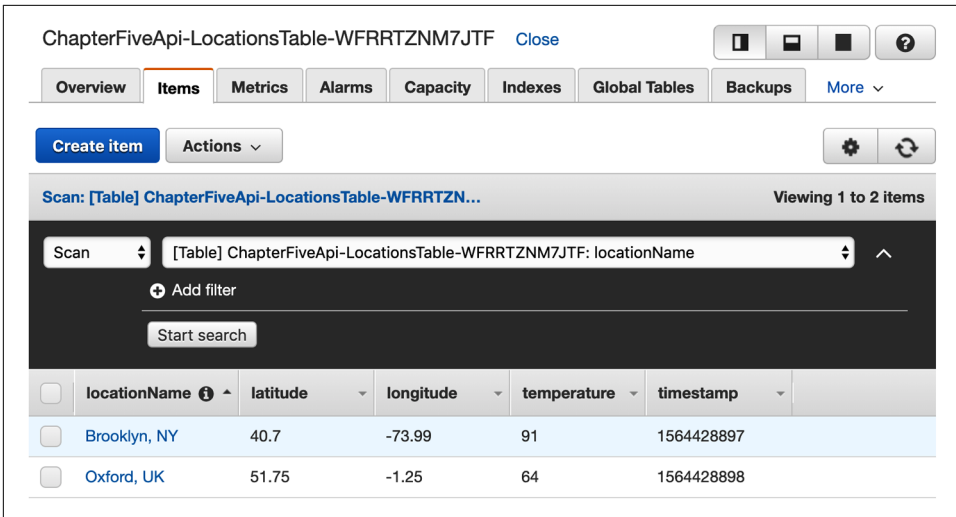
ChapterFiveApi-LocationsTable-WFRRTZNM7JTF Close

Overview Items Metrics Alarms Capacity Indexes Global Tables Backups More

Create item Actions

Scan: [Table] ChapterFiveApi-LocationsTable-WFRRTZN... Viewing 1 to 2 items

Scan [Table] ChapterFiveApi-LocationsTable-WFRRTZNM7JTF: locationName

Add filter

Start search

| | locationName | latitude | longitude | temperature | timestamp |
|---|---|---|---|---|---|
| | Brooklyn, NY | 40.7 | -73.99 | 91 | 1564428897 |
| | Oxford, UK | 51.75 | -1.25 | 64 | 1564428898 |